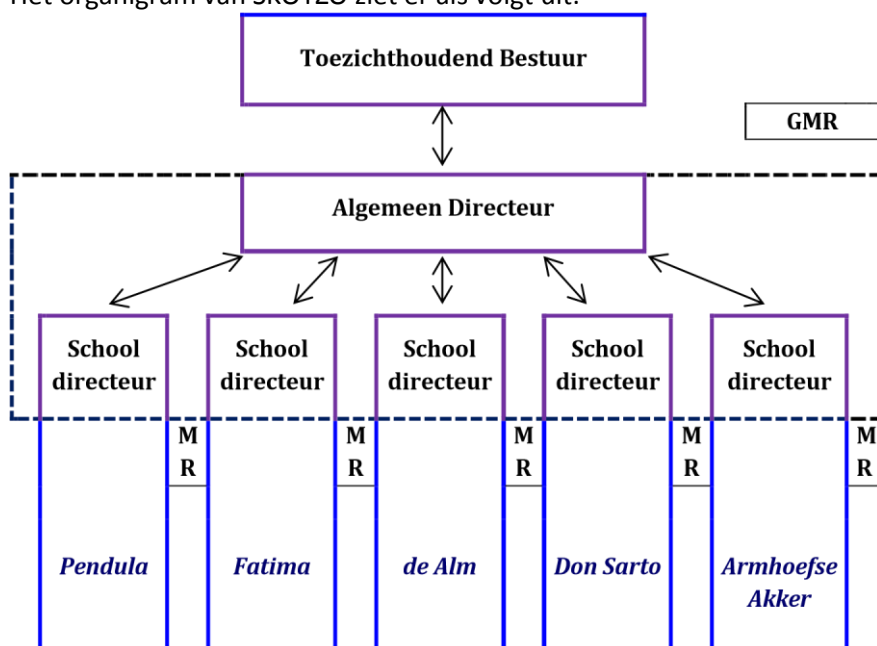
Het organigram van SKOTZO ziet er als volgt uit:

Toezichthoudend Bestuur

GMR

Algemeen Directeur

School directeur

School directeur

School directeur

School directeur

School directeur

M R

M R

M R

M R

M R

Pendula

Fatima

de Alm

Don Sarto

Armhoefse Akker